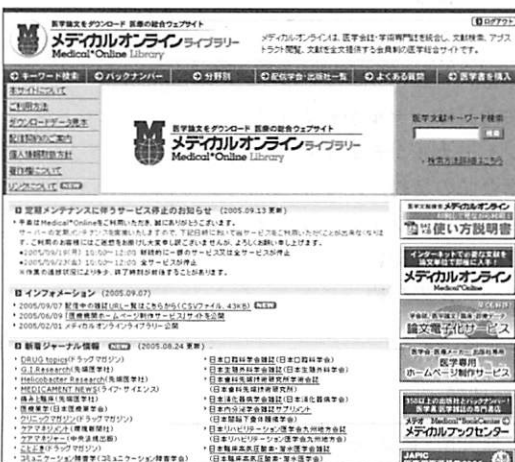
医学論文をダウンロード 医療の総合ウェブサイト
メディカルオンライン ライブラリー
Medical*Online Library

メディカルオンラインは、医学会誌・学術専門誌を検索し、文献検索、アブストラクト閲覧、文献を全文入手できる会員制の医学総合サイトです。

ログアウト

キーワード検索 | バックナンバー | 分野別 | 配信学会・出版社一覧 | よくある質問 | 医学書を購入

本サイトについて
ご利用方法
ダウンロードデータ形式
配信契約のご案内
個人情報取扱方針
著作権について
リンクについて NEW

医学論文をダウンロード 医療の総合ウェブサイト
メディカルオンライン ライブラリー
Medical*Online Library

医学文献キーワード検索
検索
検索方法詳細はこちら

■ 定期メンテナンスに伴うサービス停止のお知らせ (2005.09.13 更新)
平素は Medical*Online をご利用いただき、誠にありがとうございます。
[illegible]
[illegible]
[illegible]
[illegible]

■ インフォメーション (2005.09.07)
・2005/09/07 配信中の雑誌URL一覧はこちらから(CSVファイル 43KB) NEW
・2005/06/09 [医療機関ホームページ制作サービス]サイトを公開
・2005/02/01 メディカルオンラインライブラリー公開

■ 新着ジャーナル情報 NEW (2005.08.24 更新)
・DRUG topics(ドラッグマガジン)
・G.I.Research(先端医学社)
・Helicobacter Research(先端医学社)
・MEDICAMENT NEWS(ライフ・サイエンス)
・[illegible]
・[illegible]
・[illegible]
・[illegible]
・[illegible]
・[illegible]

・日本口腔科学会雑誌(日本口腔科学会)
・日本消化器外科学会雑誌(日本消化器外科学会)
・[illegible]
・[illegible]
・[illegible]
・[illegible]
・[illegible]
・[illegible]
・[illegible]

医学文献検索 メディカルオンライン
使い方説明書
インターネットで必要な文献を迅速に入手できます
メディカルオンライン
Medical*Online
論文電子化サービス
医学専用ホームページ制作サービス
メディカルブックセンター
JAPIC